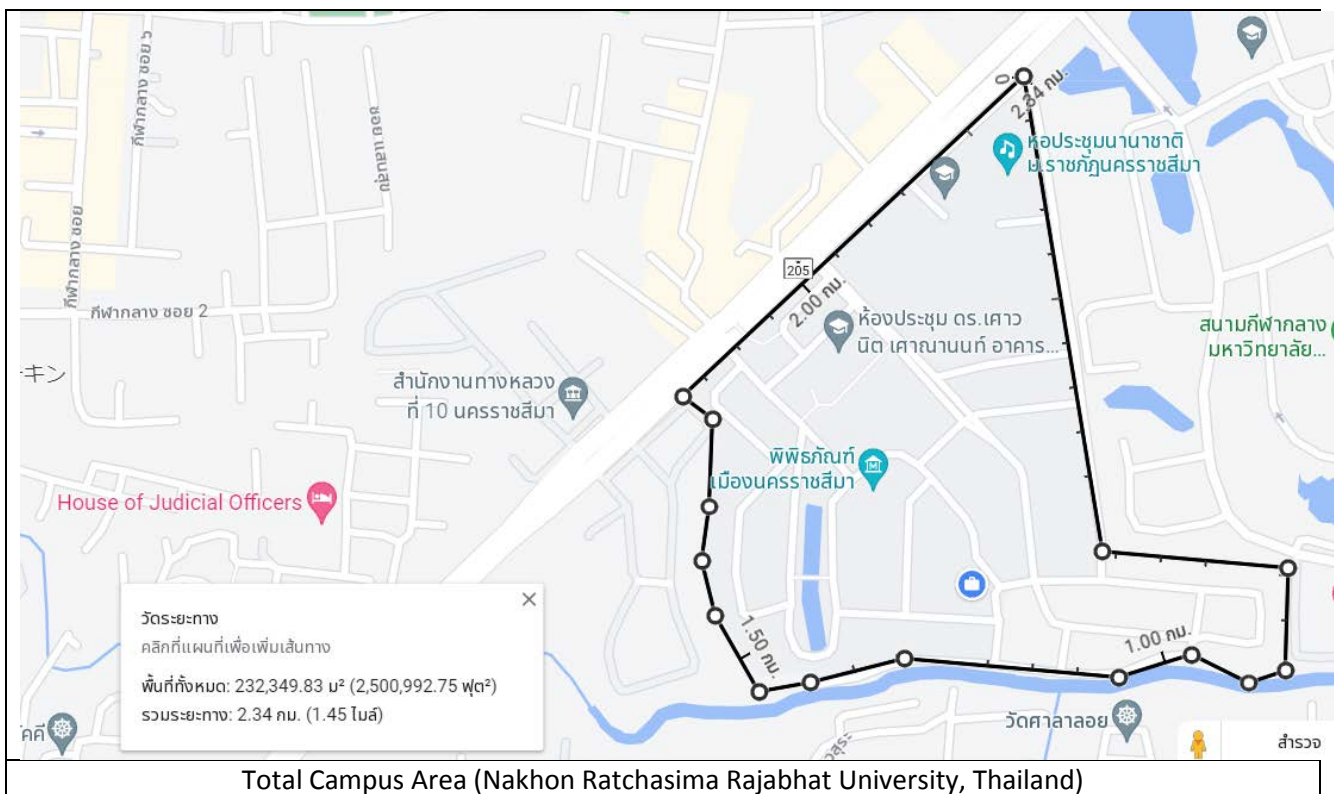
กีฬากลาง ซอย 3
กีฬากลาง ซอย
ซอย แสนสุข
กีฬากลาง ซอย 2
キン
0
2.34 กม.
หอประชุมนานาชาติ ม.ราชภัฏนครราชสีมา
205
2.00 กม.
ห้องประชุม ดร.เศาวนิต เศาณานนท์ อาคาร...
สนามกีฬากลาง มหาวิทยาลัย...
สำนักงานทางหลวงที่ 10 นครราชสีมา
พิพิธภัณฑ์เมืองนครราชสีมา
House of Judicial Officers
วัดระยะทาง
คลิกที่แผนที่เพื่อเพิ่มเส้นทาง
พื้นที่ทั้งหมด: 232,349.83 ม² (2,500,992.75 ฟุต²)
รวมระยะทาง: 2.34 กม. (1.45 ไมล์)
1.50 กม.
1.00 กม.
วัดศาลาลอย
คี
สำรวจ
Total Campus Area (Nakhon Ratchasima Rajabhat University, Thailand)